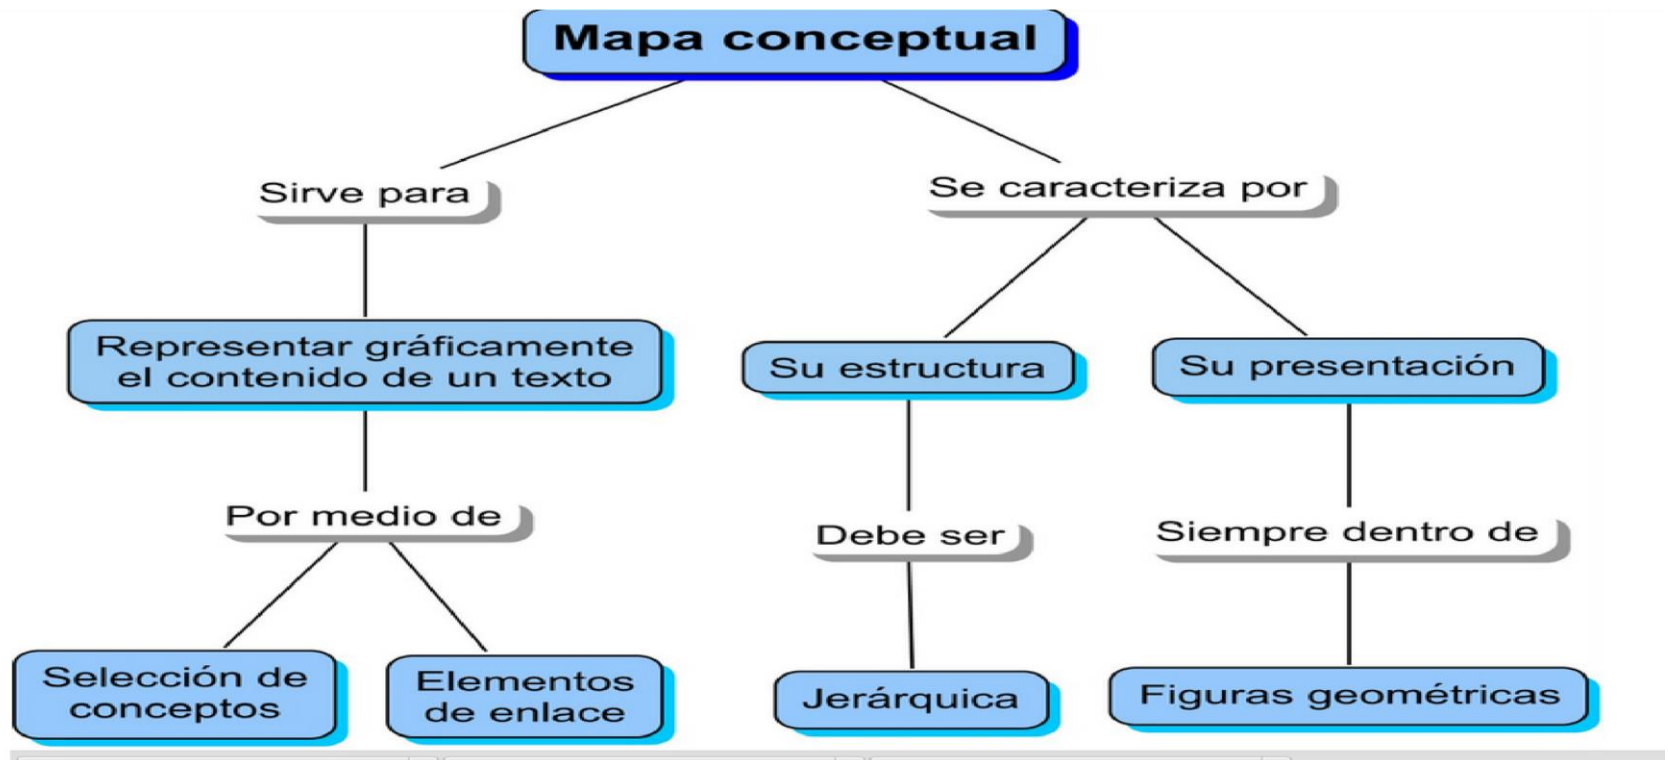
Mapa conceptual

Sirve para

Representar gráficamente el contenido de un texto

Por medio de

Selección de conceptos

Elementos de enlace

Se caracteriza por

Su estructura

Debe ser

Jerárquica

Su presentación

Siempre dentro de

Figuras geométricas